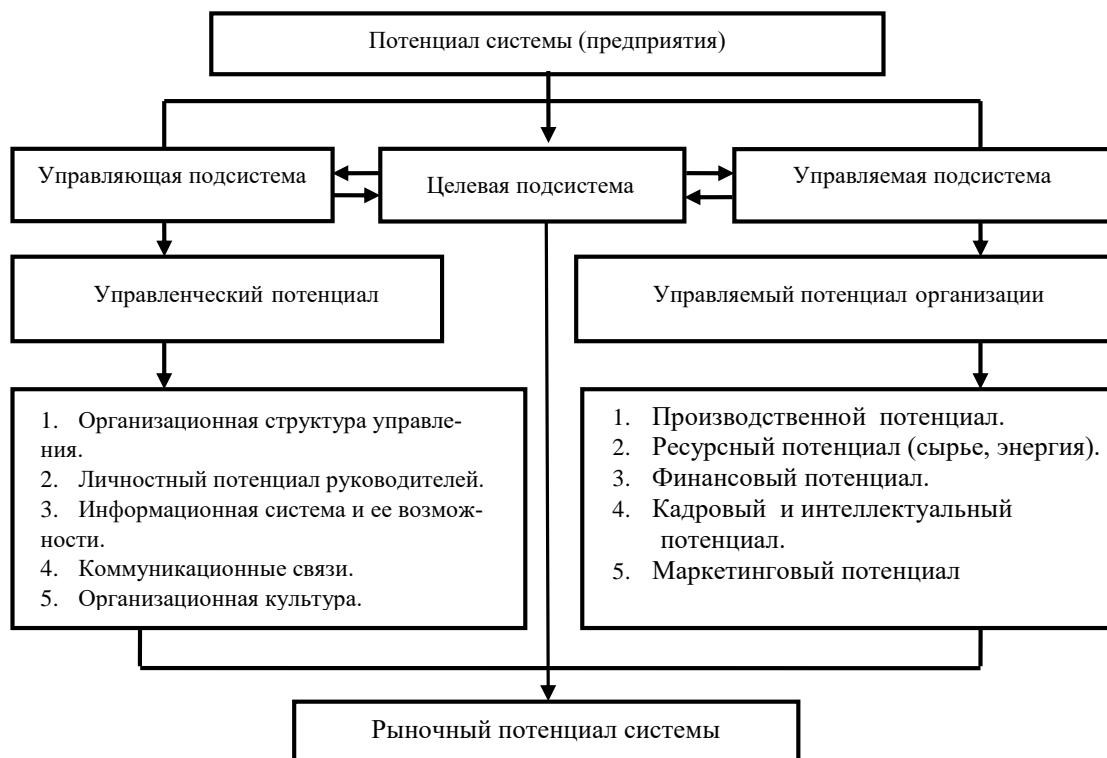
Потенциал системы (предприятия)

Управляющая подсистема

Целевая подсистема

Управляемая подсистема

Управленческий потенциал

Управляемый потенциал организации

1. Организационная структура управления.
2. Личностный потенциал руководителей.
3. Информационная система и ее возможности.
4. Коммуникационные связи.
5. Организационная культура.

1. Производственной потенциал.
2. Ресурсный потенциал (сырье, энергия).
3. Финансовый потенциал.
4. Кадровый и интеллектуальный потенциал.
5. Маркетинговый потенциал

Рыночный потенциал системы